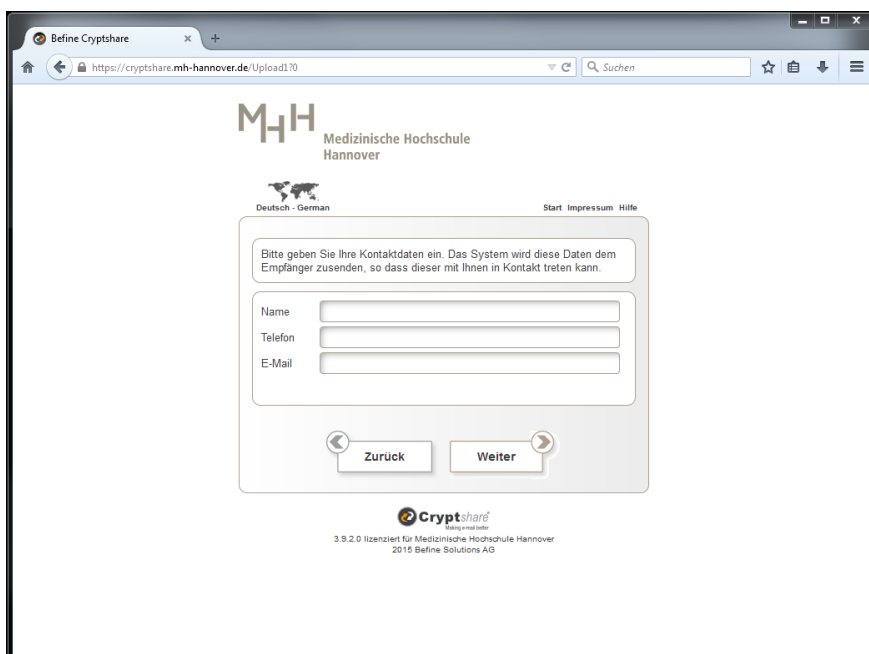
Befine Cryptshare

https://cryptshare.mh-hannover.de/Upload1?0

Suchen

MHH Medizinische Hochschule Hannover

Deutsch - German

Start Impressum Hilfe

Bitte geben Sie Ihre Kontaktdaten ein. Das System wird diese Daten dem Empfänger zusenden, so dass dieser mit Ihnen in Kontakt treten kann.

Name

Telefon

E-Mail

Zurück

Weiter

Cryptshare
Making e-mail better

3.9.2.0 lizenziert für Medizinische Hochschule Hannover
2015 Befine Solutions AG